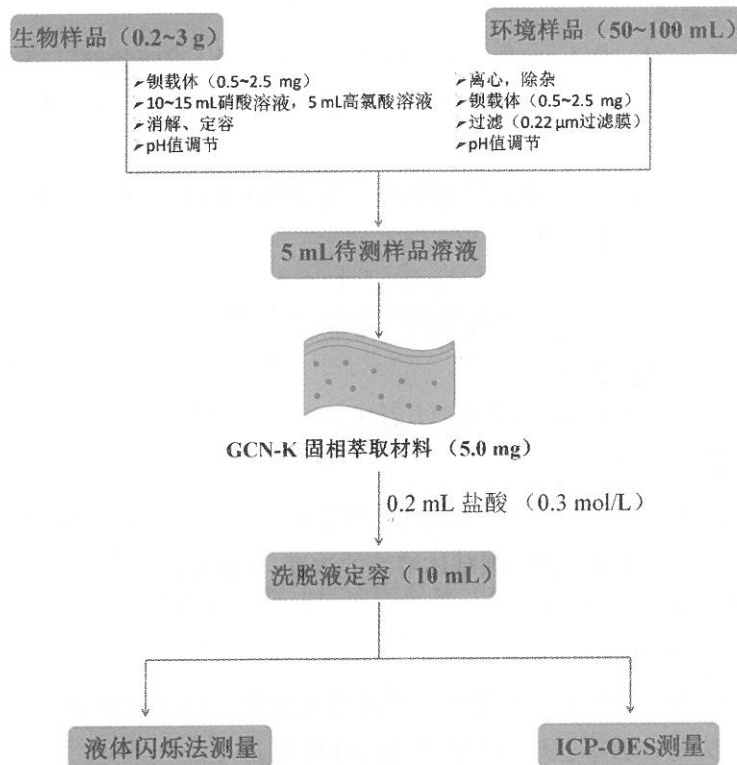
生物样品（0.2~3 g）

环境样品（50~100 mL）

➢钡载体（0.5~2.5 mg）
➢10~15 mL硝酸溶液，5 mL高氯酸溶液
➢消解、定容
➢pH值调节

➢离心，除杂
➢钡载体（0.5~2.5 mg）
➢过滤（0.22 μm过滤膜）
➢pH值调节

5 mL待测样品溶液

GCN-K 固相萃取材料（5.0 mg）

0.2 mL 盐酸（0.3 mol/L）

洗脱液定容（10 mL）

液体闪烁法测量

ICP-OES测量